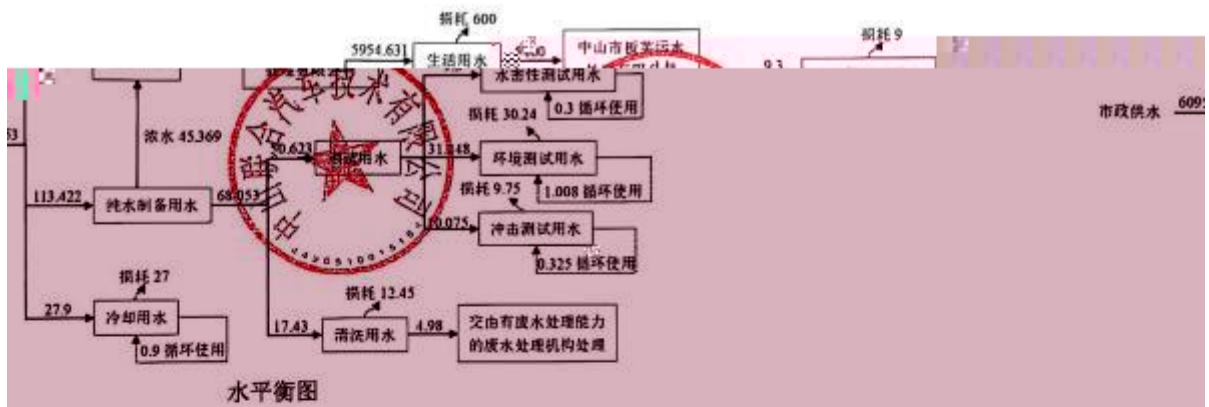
损耗 600

5954.631

生活用水

中山市板芙污水

损耗 9

9.3

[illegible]

水密性测试用水

0.3 循环使用

损耗 30.24

浓水 45.369

市政供水 609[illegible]

63

30.623

测试用水

31.248

环境测试用水

损耗 9.75

1.008 循环使用

113.422

纯水制备用水

68.053

30.075

冲击测试用水

0.325 循环使用

损耗 27

损耗 12.45

27.9

冷却用水

17.43

清洗用水

4.98

交由有废水处理能力的废水处理机构处理

0.9 循环使用

水平衡图